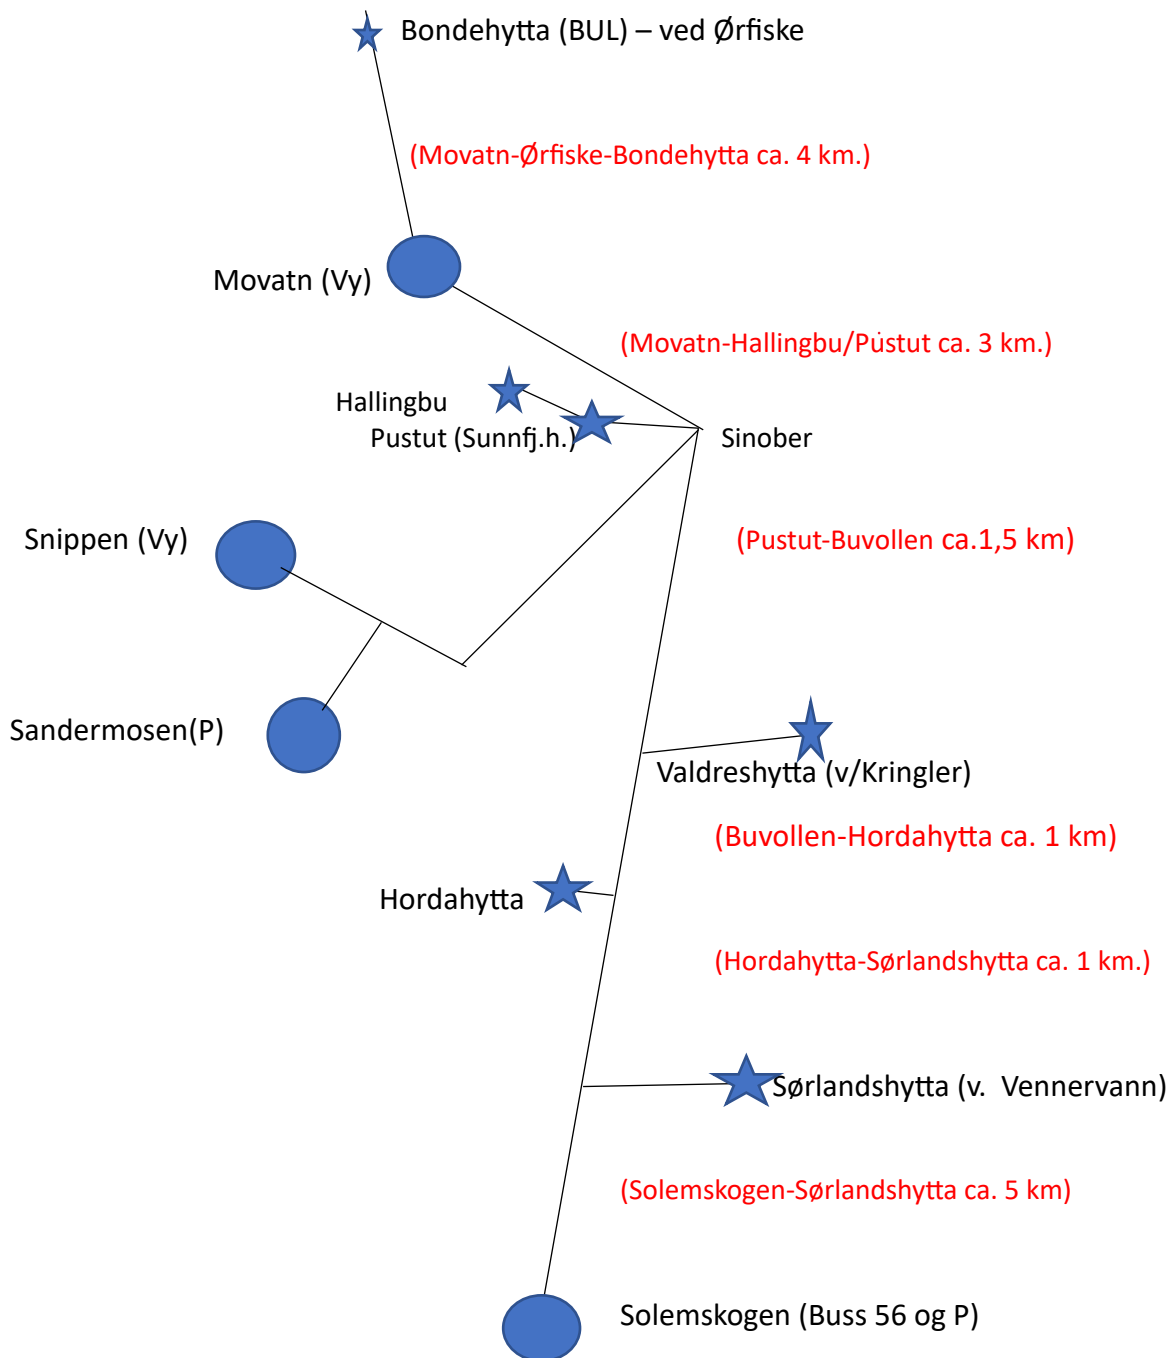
Bondehytta (BUL) – ved Ørfiske

(Movatn-Ørfiske-Bondehytta ca. 4 km.)

Movatn (Vy)

(Movatn-Hallingbu/Pustut ca. 3 km.)

Hallingbu
Pustut (Sunnfj.h.)

Sinober

Snippen (Vy)

(Pustut-Buvollen ca.1,5 km)

Sandermosen(P)

Valdreshytta (v/Kringler)

(Buvollen-Hordahytta ca. 1 km)

Hordahytta

(Hordahytta-Sørlandshytta ca. 1 km.)

Sørlandshytta (v. Vennervann)

(Solemskogen-Sørlandshytta ca. 5 km)

Solemskogen (Buss 56 og P)